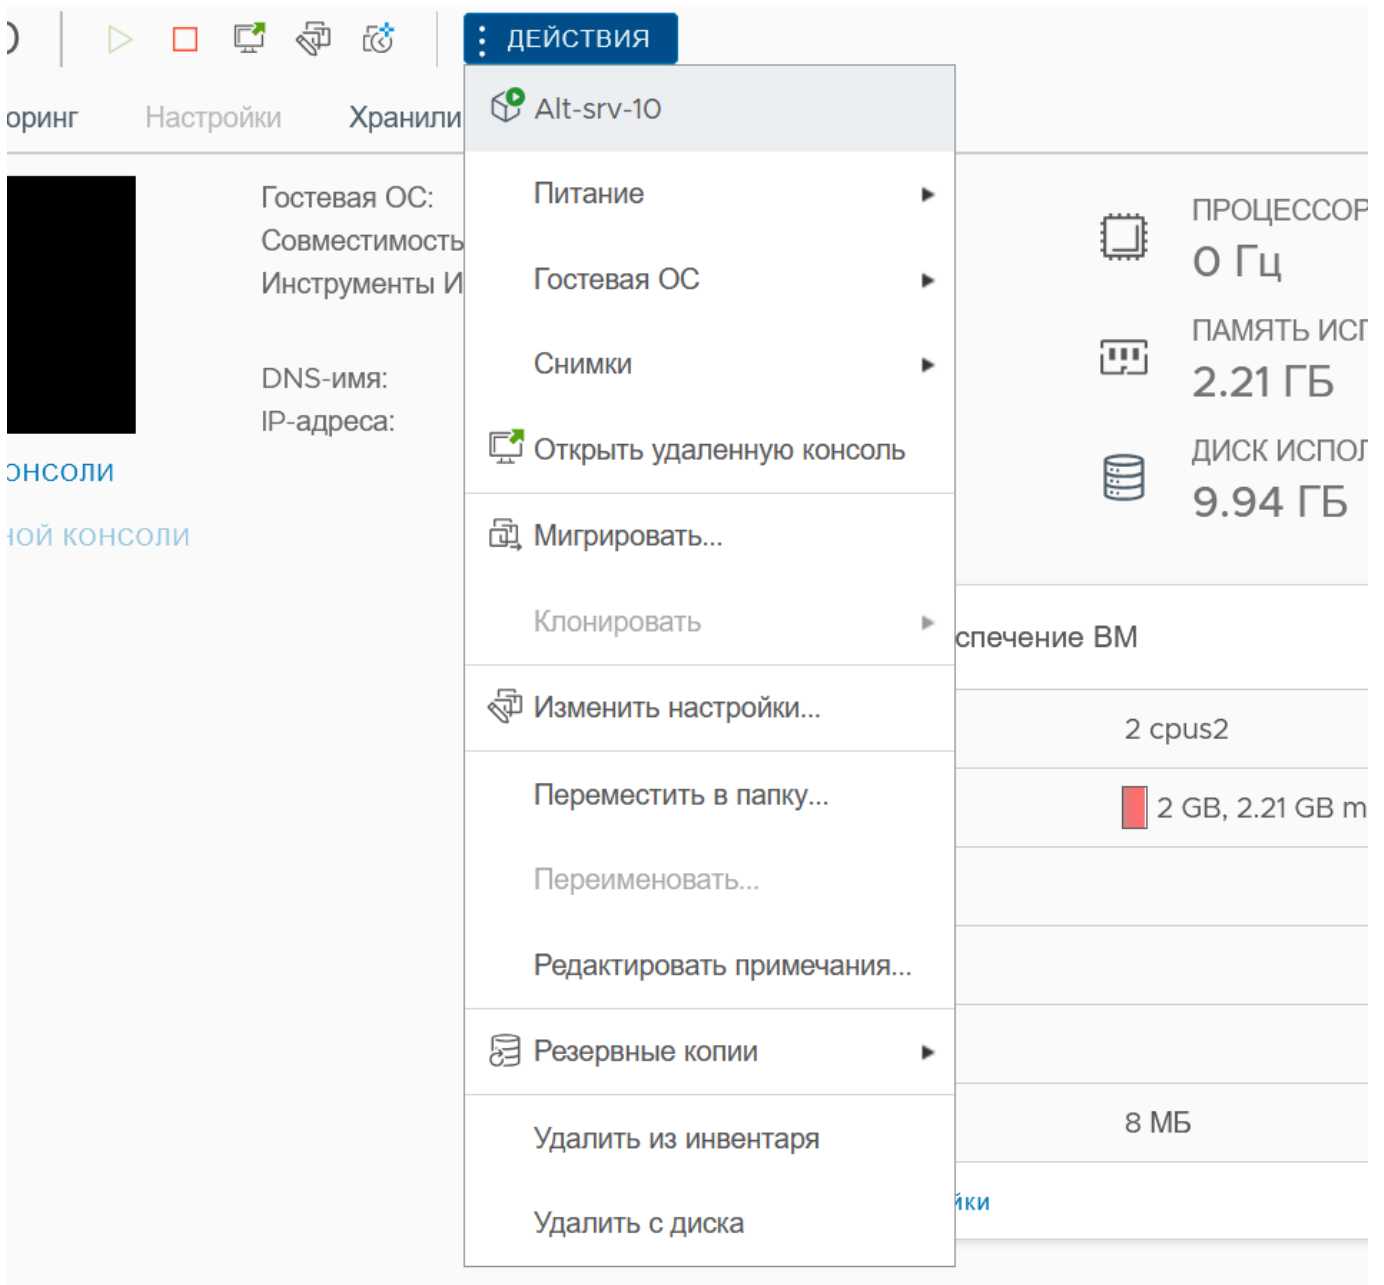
ДЕЙСТВИЯ

оринг Настройки Хранили

Гостевая ОС:
Совместимость
Инструменты И

DNS-имя:
IP-адреса:

онсоли
ной консоли

Alt-srv-10
Питание
Гостевая ОС
Снимки
Открыть удаленную консоль
Мигрировать...
Клонировать
Изменить настройки...
Переместить в папку...
Переименовать...
Редактировать примечания...
Резервные копии
Удалить из инвентаря
Удалить с диска

ПРОЦЕССОР
0 Гц
ПАМЯТЬ ИСП
2.21 ГБ
ДИСК ИСПОЛ
9.94 ГБ

спечение ВМ
2 cpus2
2 GB, 2.21 GB m
8 МБ
йки